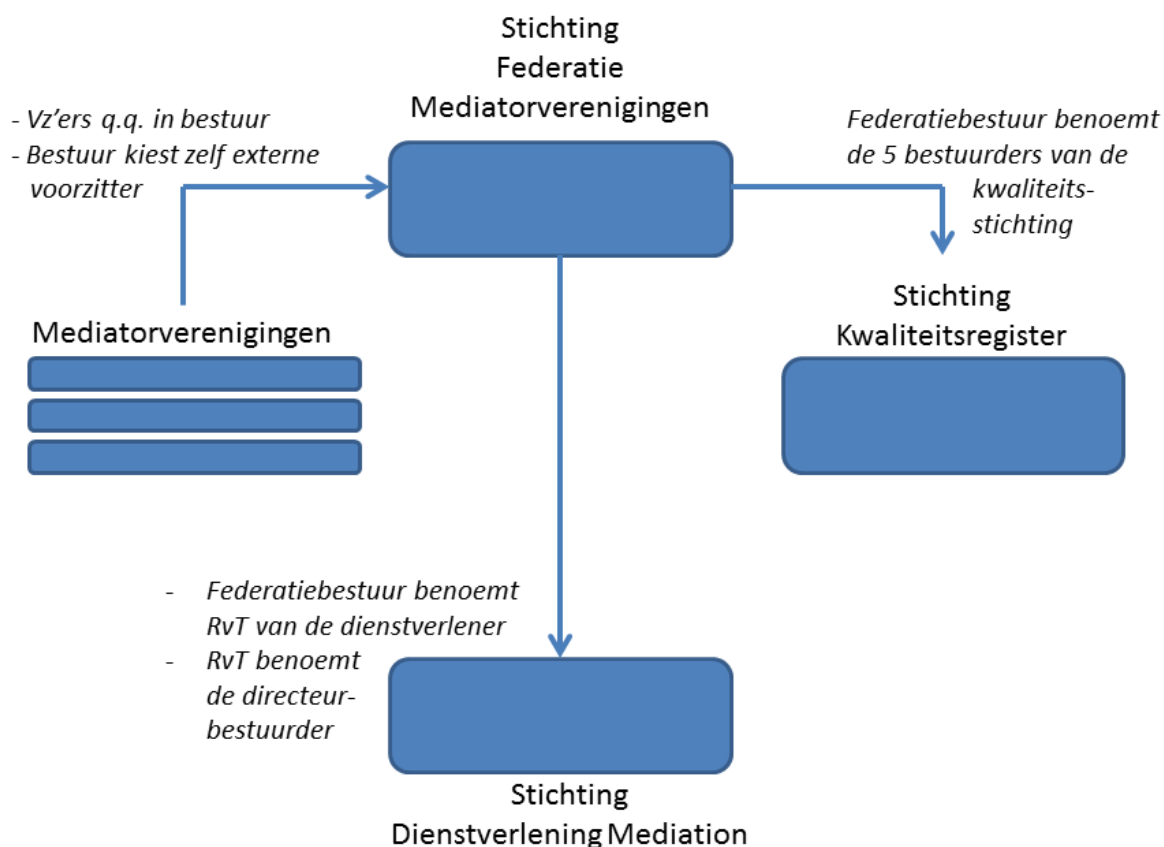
Stichting Federatie Mediatorverenigingen

- Vz'ers q.q. in bestuur
- Bestuur kiest zelf externe voorzitter

Federatiebestuur benoemt de 5 bestuurders van de kwaliteitsstichting

Mediatorverenigingen

Stichting Kwaliteitsregister

- Federatiebestuur benoemt RvT van de dienstverlener
- RvT benoemt de directeur-bestuurder

Stichting Dienstverlening Mediation